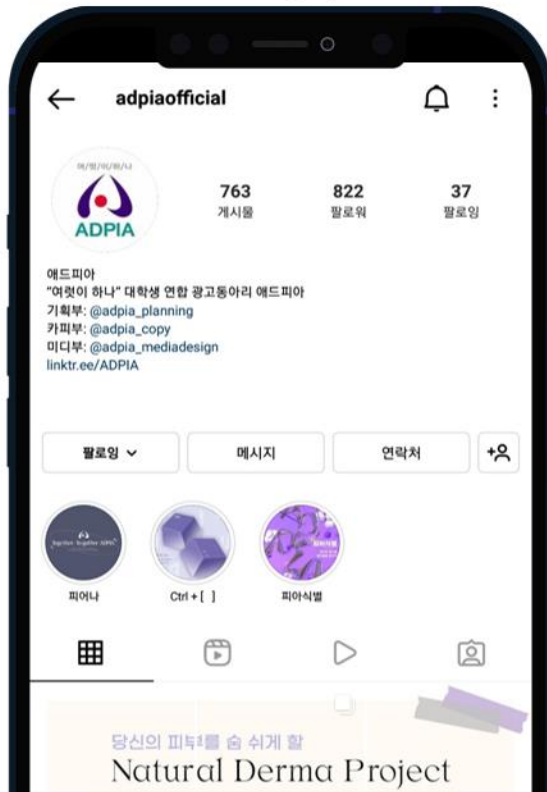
adpiaofficial

여럿이하나

ADPIA

763
게시물

822
팔로워

37
팔로잉

애드피아
"여럿이 하나" 대학생 연합 광고동아리 애드피아
기획부: @adpia_planning
카피부: @adpia_copy
미디부: @adpia_mediadesign
linktr.ee/ADPIA

팔로잉

메시지

연락처

피어나

Ctrl + [ ]

피아식별

당신의 피부를 숨 쉬게 할
Natural Derma Project